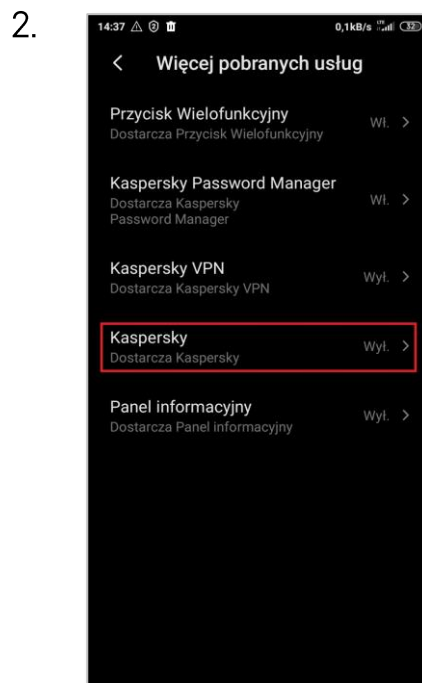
2.

14:37 0,1kB/s 32

<

Więcej pobranych usług

Przycisk Wielofunkcyjny
Dostarcza Przycisk Wielofunkcyjny
Wł. >

Kaspersky Password Manager
Dostarcza Kaspersky Password Manager
Wł. >

Kaspersky VPN
Dostarcza Kaspersky VPN
Wył. >

Kaspersky
Dostarcza Kaspersky
Wył. >

Panel informacyjny
Dostarcza Panel informacyjny
Wył. >